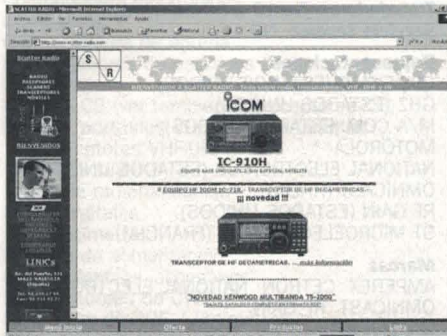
SCATTER RADIO - Microsoft Internet Explorer
Archivo Edición Ver Favoritos Herramientas Ayuda
Dirección http://www.scatter-radio.com
Scatter Radio
RADIOS
RECEPTORES
SCANNERS
TRANSCEPTORES
MÓVILES
S
R
BIENVENIDOS A SCATTER RADIO
ICOM
IC-910H
EQUIPO BASE VHF/UHF/1.2 GHz ESPECIAL SATÉLITE
BIENVENIDOS
Il EQUIPO HF 100W IC-718 , TRANSCEPTOR DE HF DECAMETRICAS..
¡¡¡ novedad !!!
LINK's
TRANSCEPTOR DE HF DECAMETRICAS. ... más información
"NOVEDAD KENWOOD MULTIBANDA TS-2000"
Menú Inicio
Oferta
Productos
Links